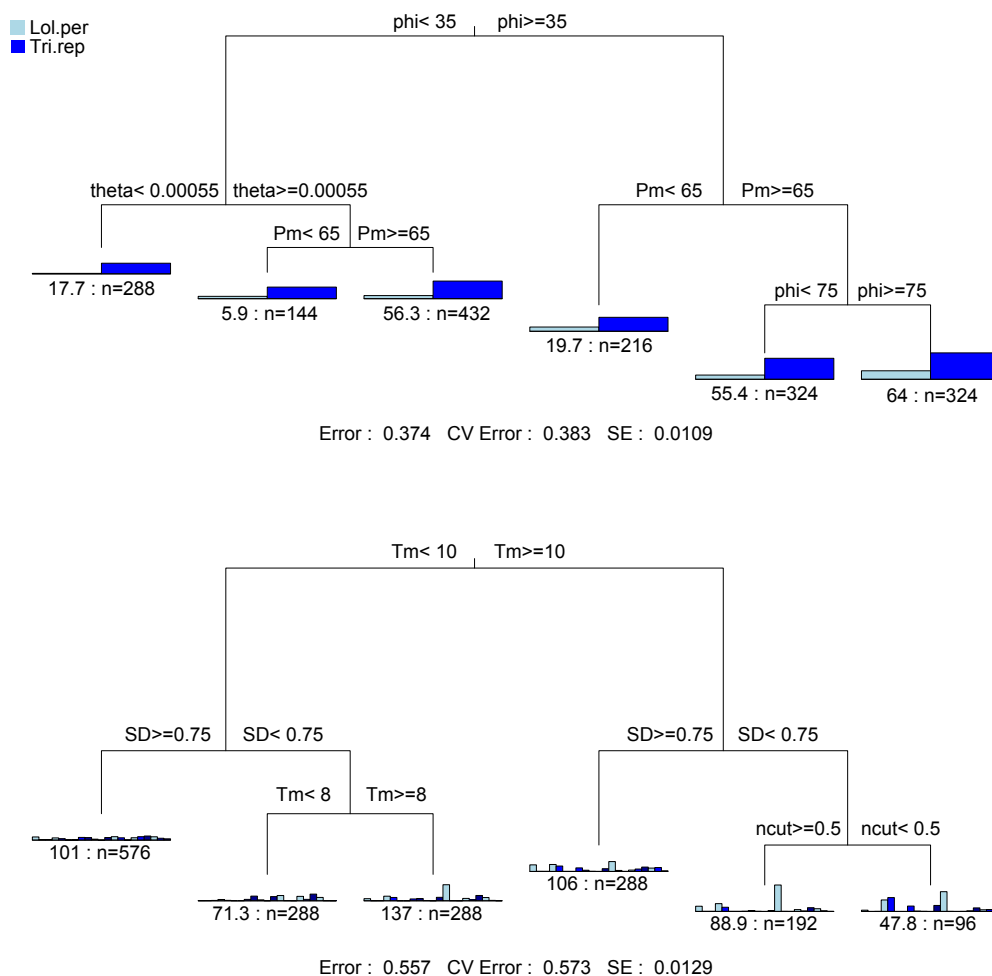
Lol.per
Tri.rep

phi< 35 phi>=35

theta< 0.00055 theta>=0.00055

Pm< 65 Pm>=65

17.7 : n=288

5.9 : n=144

56.3 : n=432

Pm< 65 Pm>=65

19.7 : n=216

phi< 75 phi>=75

55.4 : n=324

64 : n=324

Error : 0.374 CV Error : 0.383 SE : 0.0109

Tm< 10 Tm>=10

SD>=0.75 SD< 0.75

101 : n=576

Tm< 8 Tm>=8

71.3 : n=288

137 : n=288

SD>=0.75 SD< 0.75

106 : n=288

ncut>=0.5 ncut< 0.5

88.9 : n=192

47.8 : n=96

Error : 0.557 CV Error : 0.573 SE : 0.0129